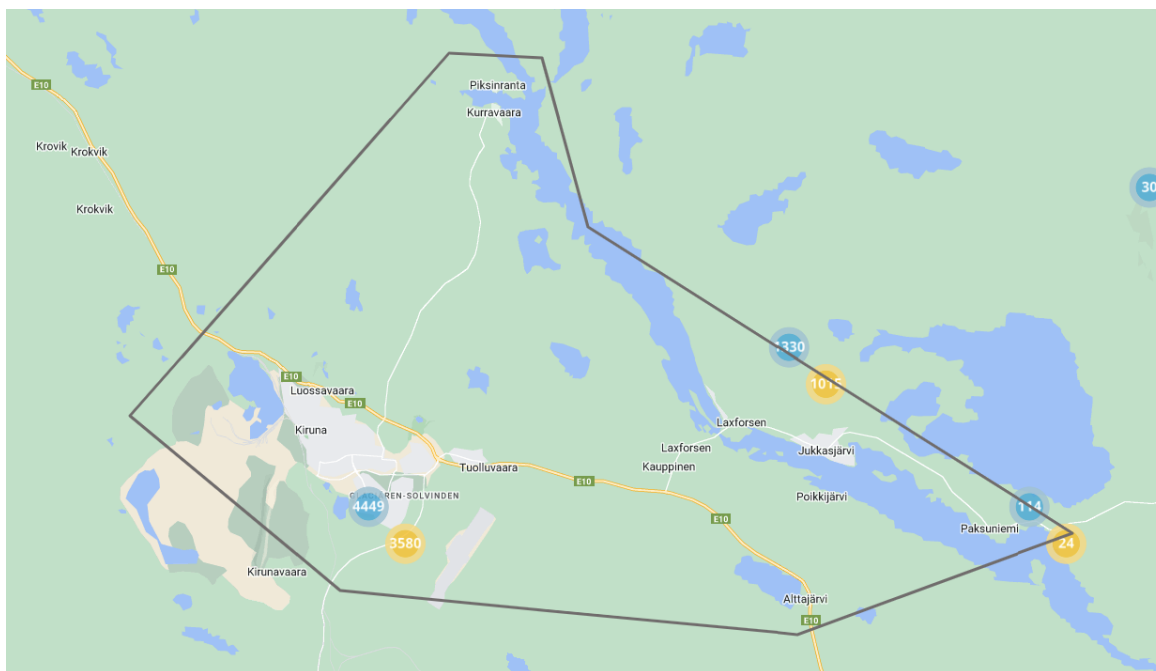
E10
Krovik
Krokvik
Krokvik
E10
Piksinranta
Kurravaara
30
1330
1016
Luossavaara
E10
Kiruna
Tuolluvaara
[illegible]REN-SOLVINDEN
4449
3580
Kirunavaara
E10
Laxforsen
Laxforsen
Kauppinen
Jukkasjärvi
Poikkijärvi
E10
114
Paksuniemi
24
Alttajärvi
E10